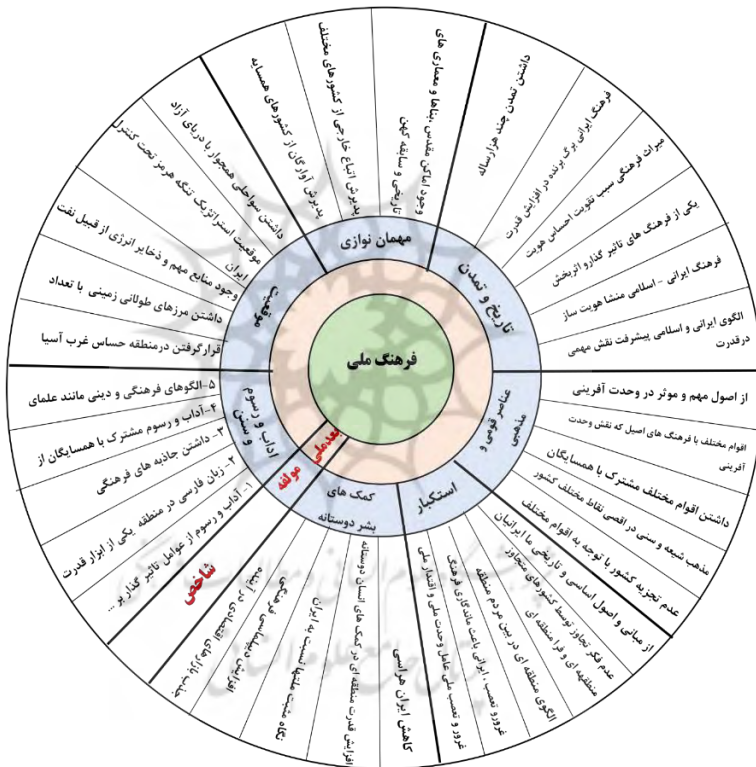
فرهنگ ملی

مهمان نوازی

تاریخ و تمدن

عناصر قومی و مذهبی

استکبار

کمک های بشر دوستانه

مولفه

آداب و رسوم و سنن

موقعیت

شاخص

داشتن تمدن چند هزار ساله

فرهنگ ایرانی بزرگ برنده در افزایش قدرت

میراث فرهنگی سبب تقویت احساس هویت

یکی از فرهنگ های تاثیر گذار و اثربخش

فرهنگ ایرانی - اسلامی منشا هویت ساز

الگوی ایرانی و اسلامی پیشرفت نقش مهمی درقدرت

وجود اماکن مقدس بناها و معماری های تاریخی و سابقه کهن

پذیرش اتباع خارجی از کشورهای مختلف

پذیرش آوارگان از کشورهای همسایه

داشتن سواحل همجوار با دریای آزاد

موقعیت استراتژیک تنگه هرمز تحت کنترل ایران

وجود منابع مهم و ذخایر انرژی از قبیل نفت

داشتن مرزهای طولانی زمینی با تعداد

قرارگرفتن درمنطقه حساس غرب آسیا

از اصول مهم و موثر در وحدت آفرینی

اقوام مختلف با فرهنگ های اصیل که نقش وحدت آفرینی

داشتن اقوام مختلف مشترک با همسایگان

مذهب شیعه و سنی در اقصی نقاط مختلف کشور

عدم تجزیه کشور با توجه به اقوام مختلف

از مبانی و اصول اساسی و تاریخی با ایرانیان

عدم فکر تجاوز توسط کشورهای متجاوز

منطقه ای و فرا منطقه ای

الگوی منطقه ای در بین مردم منطقه

غرور و تعصب ایرانی باعث ماندگاری فرهنگ

غرور و تعصب ملی عامل وحدت ملی و اقتدار ملی

کاهش ایران هراسی

افزایش قدرت منطقه ای در کمک های انسان دوستانه

نگاه مثبت جهانیان نسبت به ایران

افزایش نفوذ سیاسی و فرهنگی

ارتقای قدرت نرم جمهوری اسلامی ایران

5- الگوهای فرهنگی و دینی مانند علمای

4- آداب و رسوم مشترک با همسایگان از

3- داشتن جاذبه های فرهنگی

2- زبان فارسی در منطقه یکی از ابزار قدرت

1- آداب و رسوم از عوامل تاثیر گذار بر ...